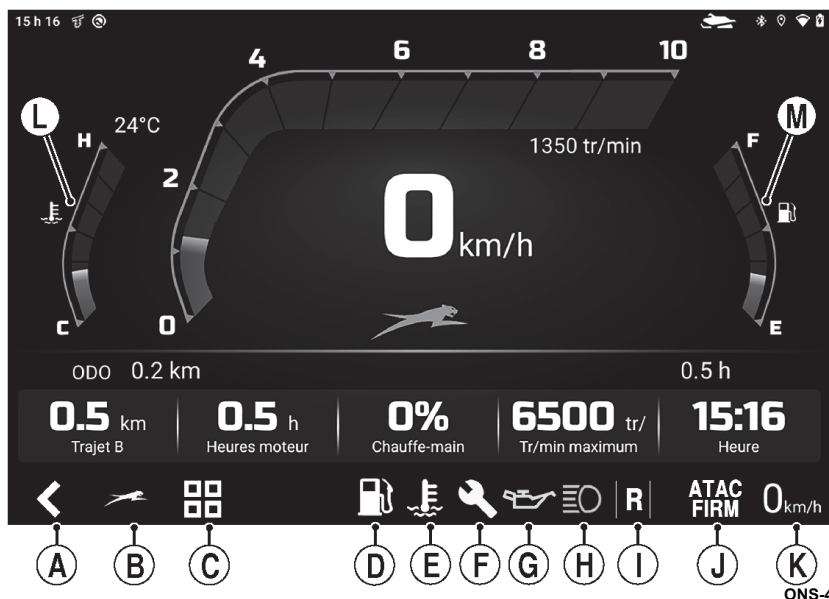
15 h 16

4 6 8 10

L M

24°C

H F

1350 tr/min

2

0 km/h

C 0 E

ODO 0.2 km 0.5 h

0.5 km
Trajet B

0.5 h
Heures moteur

0%
Chauffe-main

6500 tr/
Tr/min maximum

15:16
Heure

R ATAC FIRM 0km/h

A B C D E F G H I J K

ONS-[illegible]